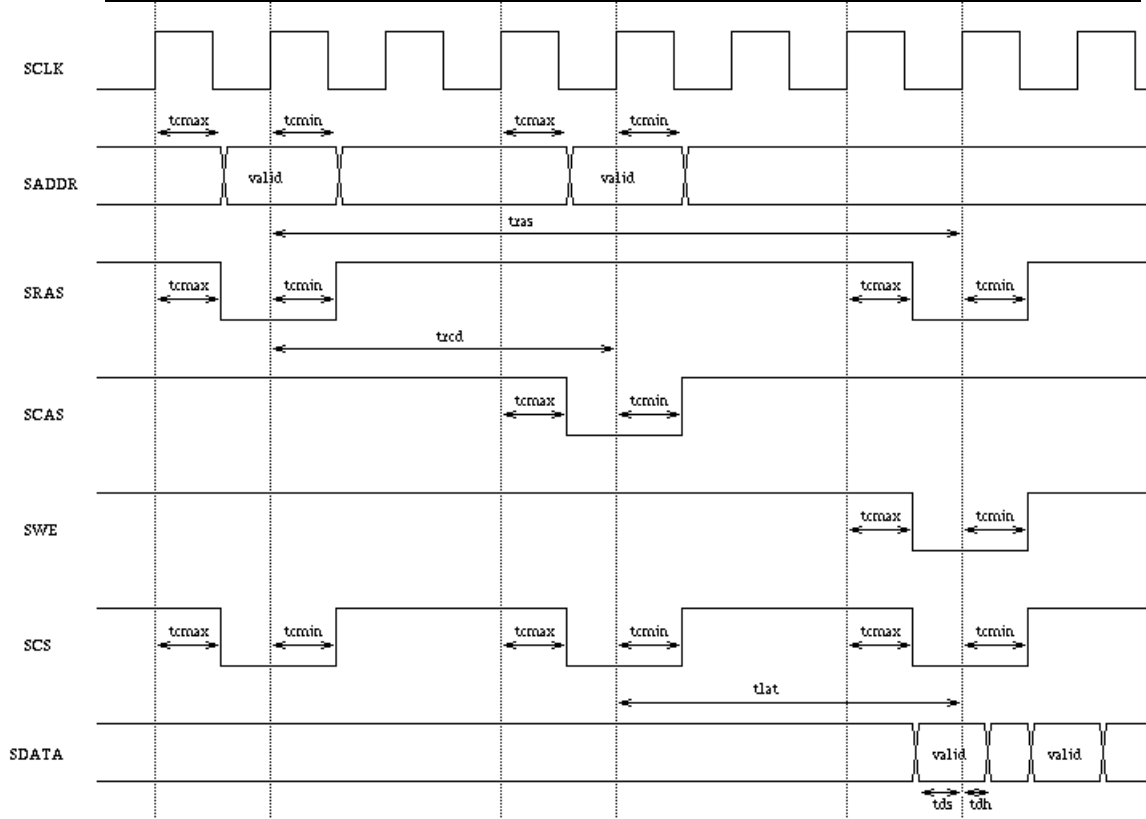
SCLK

tcmax tcmin tcmax tcmin

SADDR valid valid

tras

SRAS tcmax tcmin tcmax tcmin

trcd

SCAS tcmax tcmin

SWE tcmax tcmin

SCS tcmax tcmin tcmax tcmin tcmax tcmin

tlat

SDATA valid valid

tds tdh